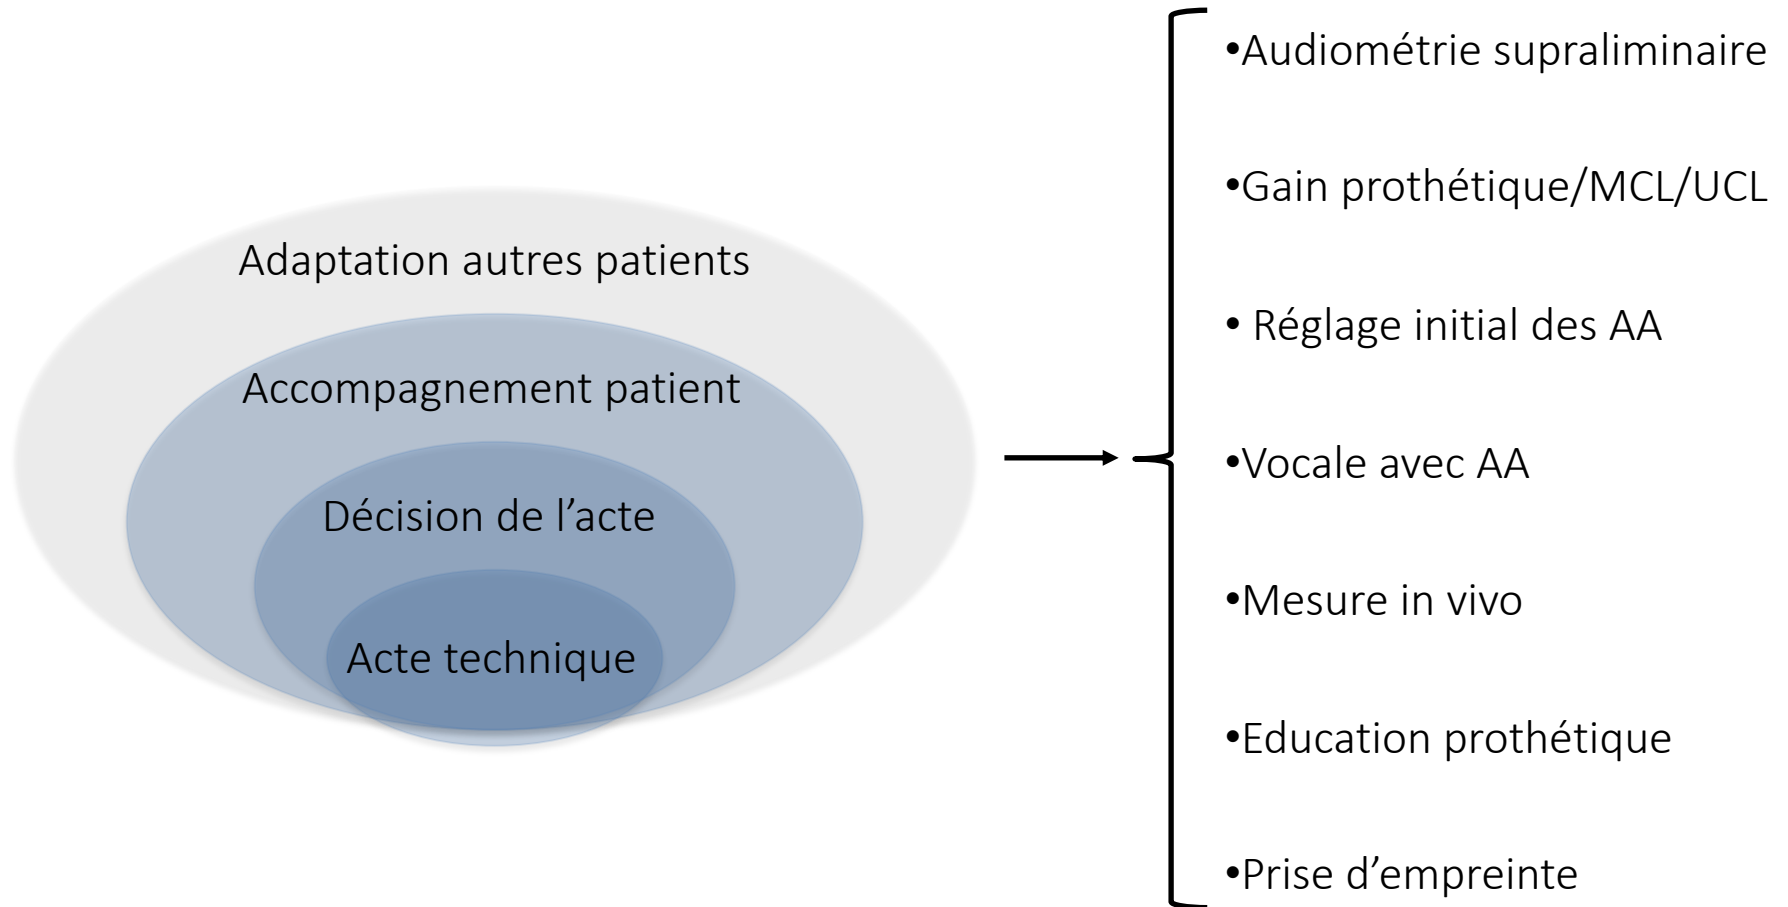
Adaptation autres patients

Accompagnement patient

Décision de l’acte

Acte technique

•Audiométrie supraliminaire

•Gain prothétique/MCL/UCL

• Réglage initial des AA

•Vocale avec AA

•Mesure in vivo

•Education prothétique

•Prise d’empreinte